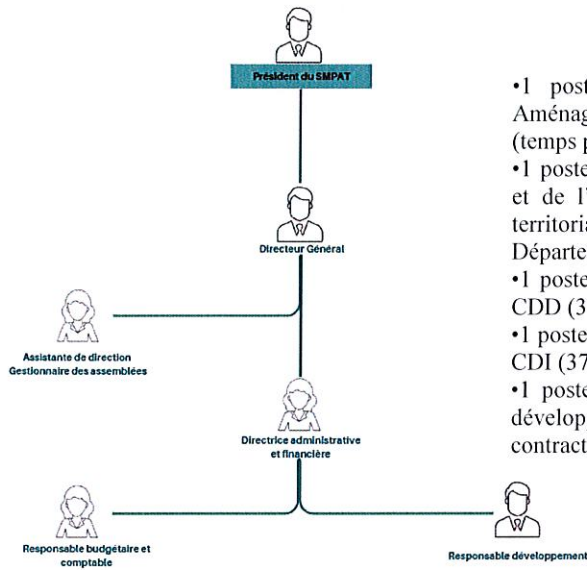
Président du SMPAT

Directeur Général

Assistante de direction
Gestionnaire des assemblées

Directrice administrative et financière

Responsable budgétaire et comptable

Responsable développement

•1 post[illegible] Aménag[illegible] (temps p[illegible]
•1 poste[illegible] et de l'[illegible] territoria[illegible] Départe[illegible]
•1 poste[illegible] CDD (3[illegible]
•1 poste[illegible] CDI (37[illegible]
•1 poste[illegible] développ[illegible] contract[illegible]